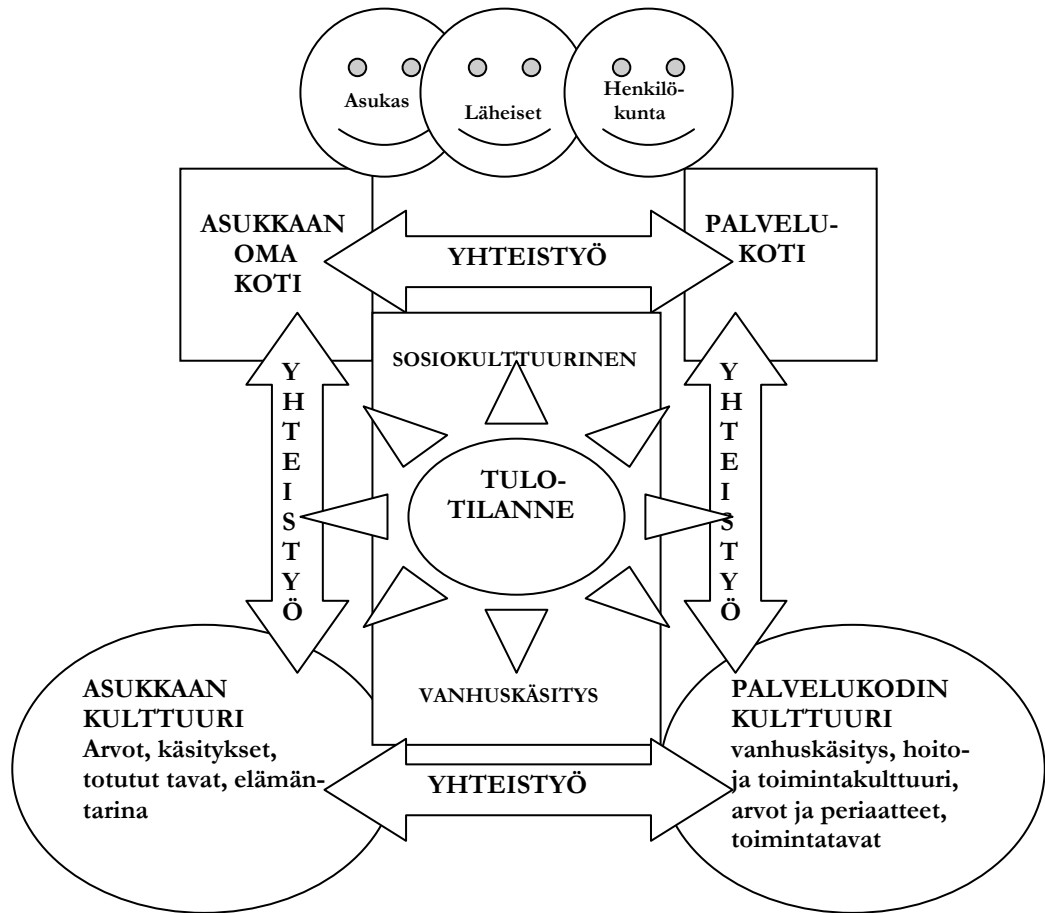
Asukas

Läheiset

Henkilökunta

ASUKKAAN OMA KOTI

YHTEISTYÖ

PALVELUKOTI

SOSIOKULTTUURINEN

YHTEISTYÖ

YHTEISTYÖ

TULOTILANNE

VANHUSKÄSITYS

ASUKKAAN KULTTUURI
Arvot, käsitykset, totutut tavat, elämäntarina

YHTEISTYÖ

PALVELUKODIN KULTTUURI
vanhuskäsitys, hoito- ja toimintakulttuuri, arvot ja periaatteet, toimintatavat